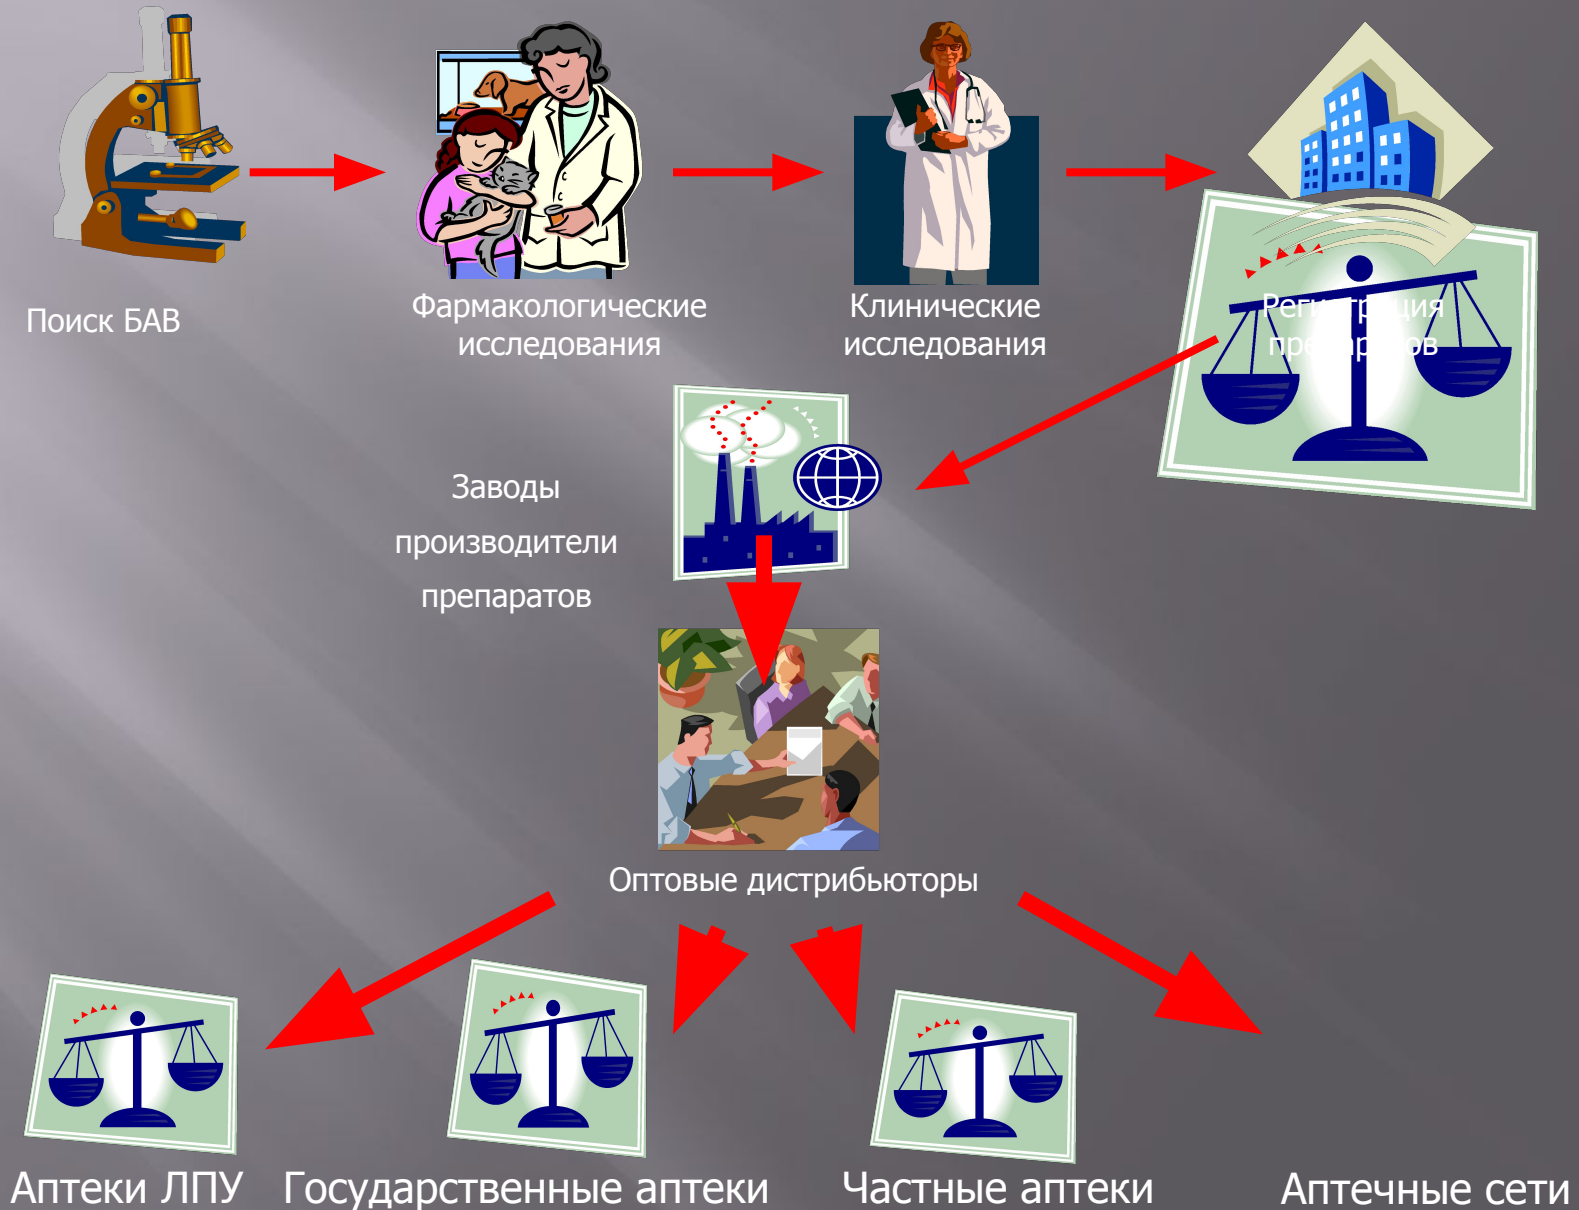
Поиск БАВ

Фармакологические исследования

Клинические исследования

Реги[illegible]ция пре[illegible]ов

Заводы производители препаратов

Оптовые дистрибьюторы

Аптеки ЛПУ

Государственные аптеки

Частные аптеки

Аптечные сети